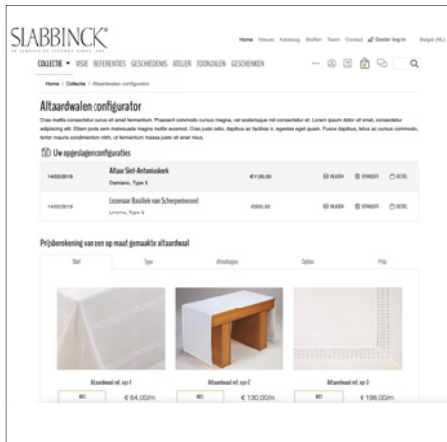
SLABBINCK®

IN SERVICE OF CHURCH SINCE 1923

Home Nieuws Katalog Stoffen Team Contact Dealer log-in Belgie (NL)

COLLECTIE ▾ VISIE REFERENTIES GESCHIEDENIS ATELIER TOONZALEN GESCHENKEN

Home / Collectie / Altaarwalen configurator

Altaardwalen configurator

Cras mattis consectetur purus sit amet fermentum. Praesent commodo cursus magna, vel scelerisque nisl consectetur et. Lorem ipsum dolor sit amet, consectetur adipiscing elit. Etiam porta sem malesuada magna mollis euismod. Cras justo odio, dapibus ac facilisis in, egestas eget quam. Fusce dapibus, tellus ac cursus commodo, tortor mauris condimentum nibh, ut fermentum massa justo sit amet risus.

Uw opgeslagen configuraties

| 14/02/2019 | Altaar Sint-Antoniuskerk Damiano, Type 5 | €1100,00 | BLADEN | SPREKEN | SLUIT |
|---|---|---|---|---|---|
| 14/02/2019 | Lozenaar Basiliek van Scherpenheuvel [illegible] | €600,00 | BLADEN | SPREKEN | SLUIT |

Prijsberekening van een op maat gemaakte altaardwaal

Stof | Type | Afmetingen | Opties | Prijs

Altaardwaal ref. xyz-1
€ 64,00/m

Altaardwaal ref. xyz-2
€ 130,00/m

Altaardwaal ref. xyz-3
€ 196,00/m